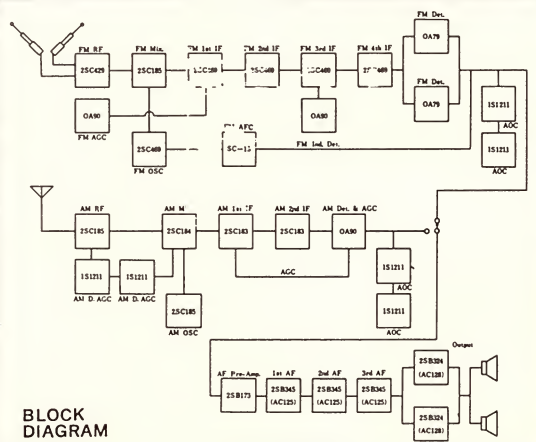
FM RF
2SC429
FM Mix.
2SC185
FM 1st IF
2SC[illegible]
FM 2nd IF
2SC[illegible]
FM 3rd IF
2SC460
FM 4th IF
2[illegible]
FM Det.
OA79
FM Det.
OA79
OA90
FM AGC
2SC460
FM OSC
OA90
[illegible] AFC
SC-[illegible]
FM Ind. Det.
1S1211
AOC
1S1211
AOC

AM RF
2SC185
AM M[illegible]
2SC184
AM 1st IF
2SC183
AM 2nd IF
2SC183
AM Det. & AGC
OA90
AGC
1S1211
AM D. AGC
1S1211
AM D. AGC
2SC185
AM OSC
1S1211
AOC
1S1211
AOC

AF Pre-Amp.
2SB173
1st AF
2SB345
(AC125)
2nd AF
2SB345
(AC125)
3rd AF
2SB345
(AC125)
Output
2SB324
(AC128)
2SB324
(AC128)

BLOCK DIAGRAM